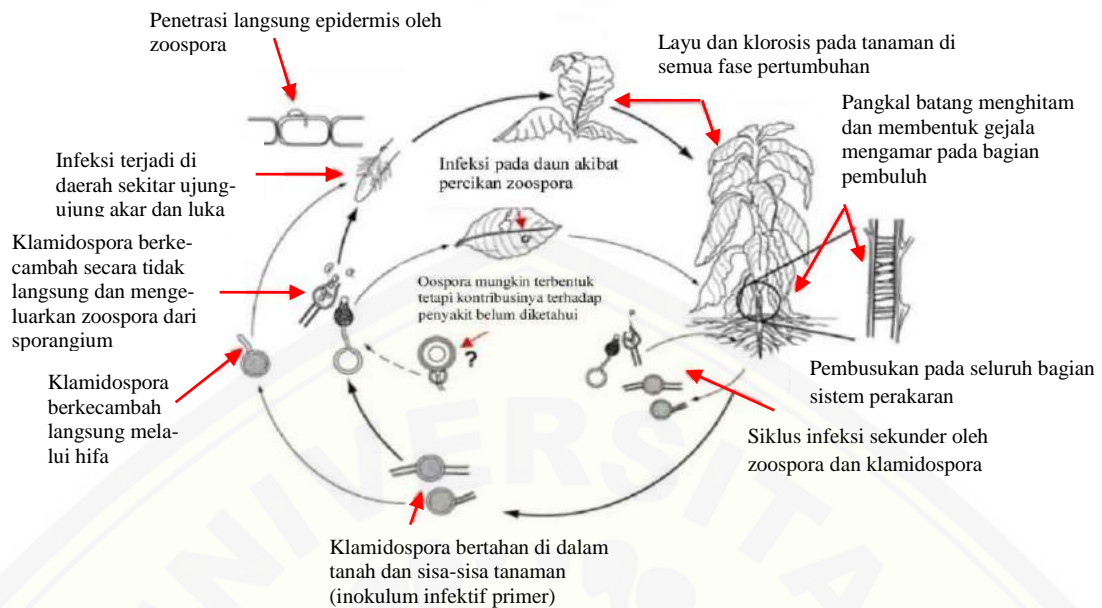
Penetrasi langsung epidermis oleh zoospora

Layu dan klorosis pada tanaman di semua fase pertumbuhan

Pangkal batang menghitam dan membentuk gejala mengamar pada bagian pembuluh

Infeksi terjadi di daerah sekitar ujung-ujung akar dan luka

Infeksi pada daun akibat percikan zoospora

Klamidospora berkecambah secara tidak langsung dan mengeluarkan zoospora dari sporangium

Oospora mungkin terbentuk tetapi kontribusinya terhadap penyakit belum diketahui

?

Klamidospora berkecambah langsung melalui hifa

Pembusukan pada seluruh bagian sistem perakaran

Siklus infeksi sekunder oleh zoospora dan klamidospora

Klamidospora bertahan di dalam tanah dan sisa-sisa tanaman (inokulum infektif primer)